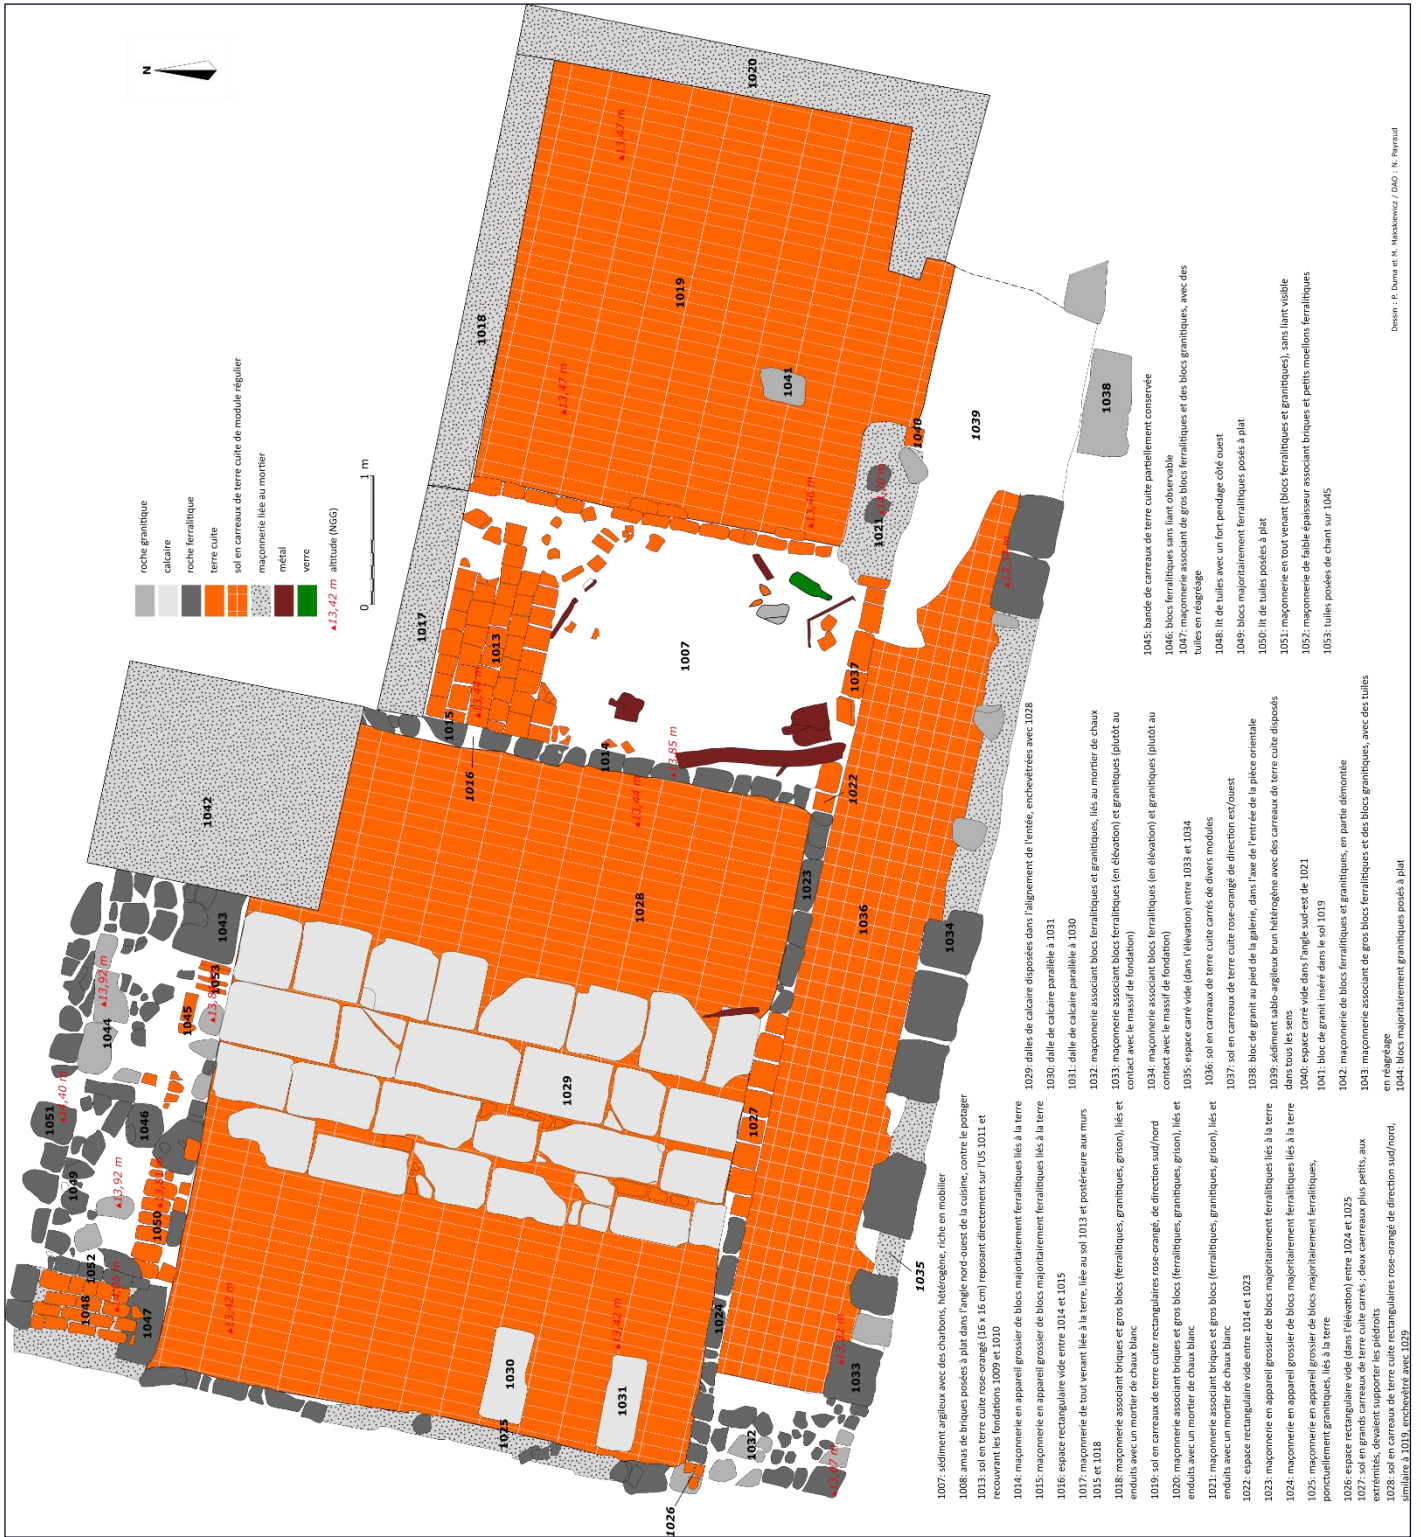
N

roche granitique
calcaire
roche ferralitique
terre cuite
sol en carreaux de terre cuite de module régulier
maçonnerie liée au mortier
métal
verre
▲13,42 m altitude (NGG)

0
1 m

1020
1019
1018
1017
1013
1007
1041
1040
1039
1038
1021
1037
1015
1016
1014
1022
1042
1028
1023
1036
1043
1053
1045
1044
1029
1034
1051
1046
1049
1027
1050
1052
1048
1047
1035
1024
1030
1031
1025
1033
1032
1026

▲13,47 m
▲13,47 m
▲13,46 m
▲13,50 m
▲13,44 m
▲13,85 m
▲13,44 m
▲13,92 m
▲13,8
▲14,40 m
▲13,92 m
▲13,85 m
▲13,42 m
▲13,42 m
▲13,42 m
▲13,37 m
▲13,4

1007 : sédiment argileux avec des charbons, hétérogène, riche en mobilier
1008 : amas de briques posées à plat dans l'angle nord-ouest de la cuisine, contre le potager
1013 : sol en terre cuite rose-orangé (16 x 16 cm) reposant directement sur l'US 1011 et recouvrant les fondations 1009 et 1010
1014 : maçonnerie en appareil grossier de blocs majoritairement ferralitiques liés à la terre
1015 : maçonnerie en appareil grossier de blocs majoritairement ferralitiques liés à la terre
1016 : espace rectangulaire vide entre 1014 et 1015
1017 : maçonnerie de tout venant liée à la terre, liée au sol 1013 et postérieure aux murs 1015 et 1018
1018 : maçonnerie associant briques et gros blocs (ferralitiques, granitiques, grison), liés et enduits avec un mortier de chaux blanc
1019 : sol en carreaux de terre cuite rectangulaires rose-orangé, de direction sud/nord
1020 : maçonnerie associant briques et gros blocs (ferralitiques, granitiques, grison), liés et enduits avec un mortier de chaux blanc
1021 : maçonnerie associant briques et gros blocs (ferralitiques, granitiques, grison), liés et enduits avec un mortier de chaux blanc
1022 : espace rectangulaire vide entre 1014 et 1023
1023 : maçonnerie en appareil grossier de blocs majoritairement ferralitiques liés à la terre
1024 : maçonnerie en appareil grossier de blocs majoritairement ferralitiques liés à la terre
1025 : maçonnerie en appareil grossier de blocs majoritairement ferralitiques, ponctuellement granitiques, liés à la terre
1026 : espace rectangulaire vide (dans l'élévation) entre 1024 et 1025
1027 : sol en grands carreaux de terre cuite carrés ; deux carreaux plus petits, aux extrémités, devaient supporter les piédroits
1028 : sol en carreaux de terre cuite rectangulaires rose-orangé de direction sud/nord, similaire à 1019, enchevêtré avec 1029

1029 : dalles de calcaire disposées dans l'alignement de l'entée, enchevêtrées avec 1028
1030 : dalle de calcaire parallèle à 1031
1031 : dalle de calcaire parallèle à 1030
1032 : maçonnerie associant blocs ferralitiques et granitiques, liés au mortier de chaux
1033 : maçonnerie associant blocs ferralitiques (en élévation) et granitiques (plutôt au contact avec le massif de fondation)
1034 : maçonnerie associant blocs ferralitiques (en élévation) et granitiques (plutôt au contact avec le massif de fondation)
1035 : espace carré vide (dans l'élévation) entre 1033 et 1034
1036 : sol en carreaux de terre cuite carrés de divers modules
1037 : sol en carreaux de terre cuite rose-orangé de direction est/ouest
1038 : bloc de granit au pied de la galerie, dans l'axe de l'entrée de la pièce orientale
1039 : sédiment sablo-argileux brun hétérogène avec des carreaux de terre cuite disposés dans tous les sens
1040 : espace carré vide dans l'angle sud-est de 1021
1041 : bloc de granit inséré dans le sol 1019
1042 : maçonnerie de blocs ferralitiques et granitiques, en partie démontée
1043 : maçonnerie associant de gros blocs ferralitiques et des blocs granitiques, avec des tuiles en réagréage
1044 : blocs majoritairement granitiques posés à plat

1045 : bande de carreaux de terre cuite partiellement conservée
1046 : blocs ferralitiques sans liant observable
1047 : maçonnerie associant de gros blocs ferralitiques et des blocs granitiques, avec des tuiles en réagréage
1048 : lit de tuiles avec un fort pendage côté ouest
1049 : blocs majoritairement ferralitiques posés à plat
1050 : lit de tuiles posées à plat
1051 : maçonnerie en tout venant (blocs ferralitiques et granitiques), sans liant visible
1052 : maçonnerie de faible épaisseur associant briques et petits moellons ferralitiques
1053 : tuiles posées de chant sur 1045

Dessin : P. Duma et M. Maksikiewicz / DAO : N. Payraud